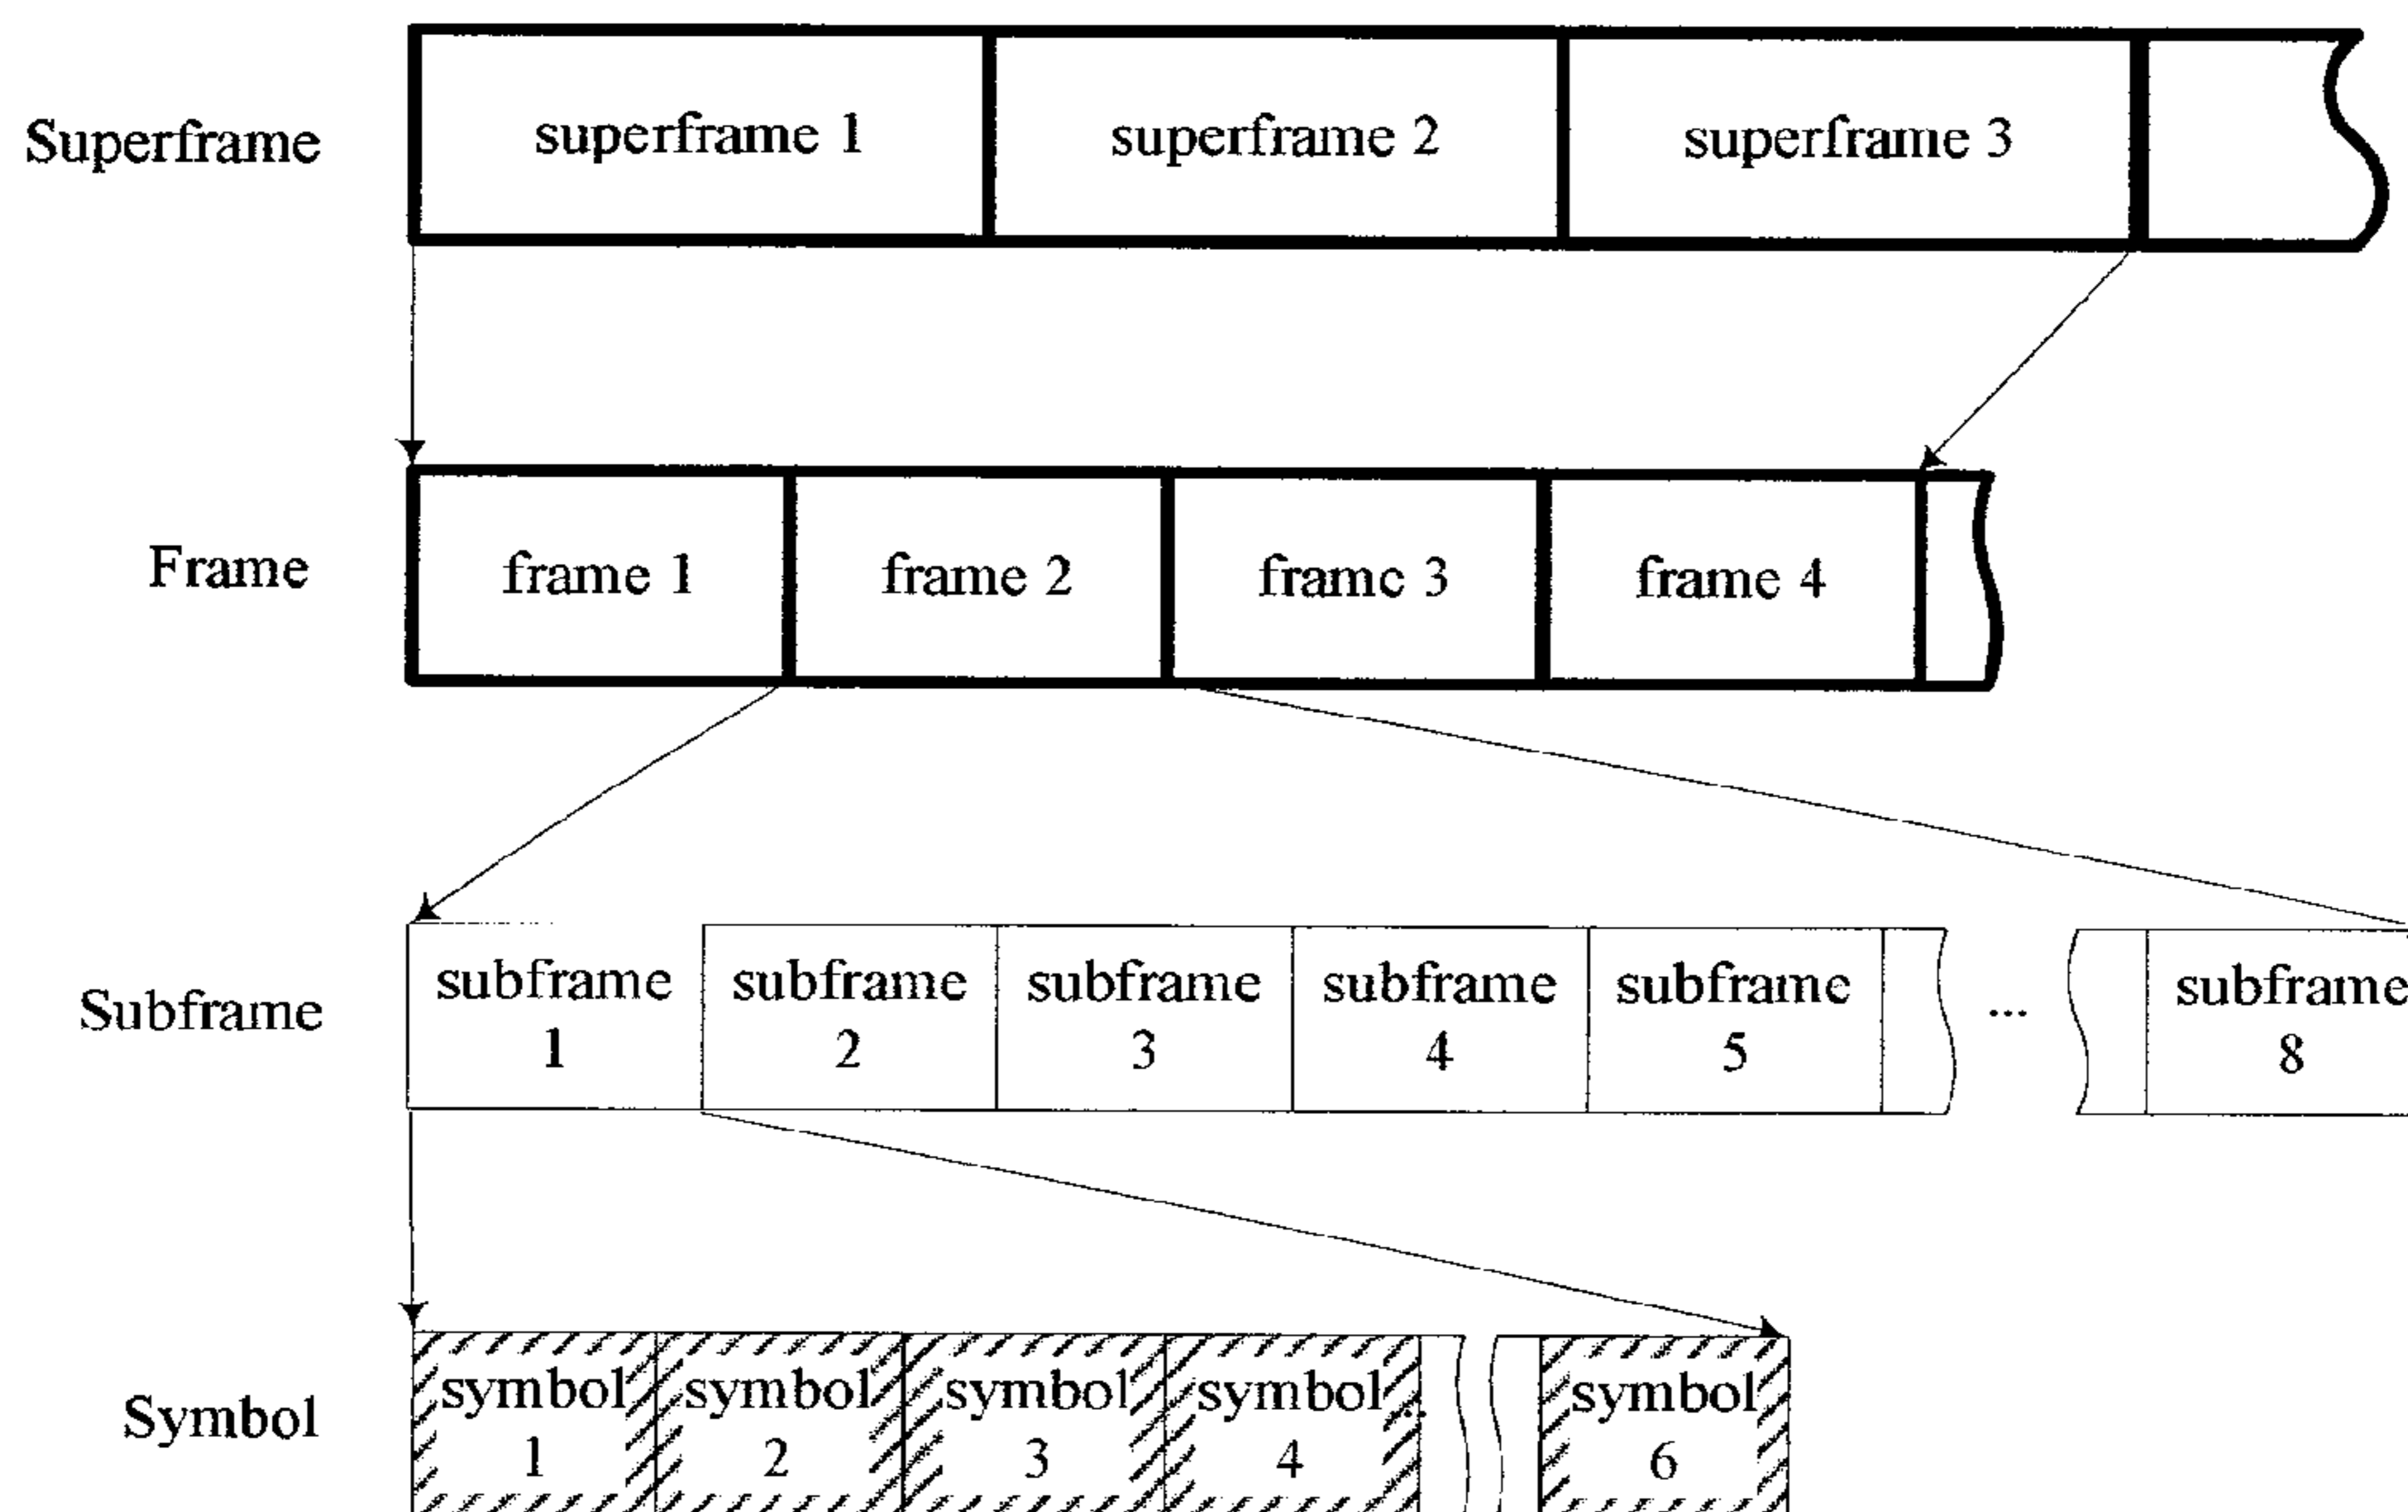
Superframe

superframe 1

superframe 2

superframe 3

Frame

frame 1

frame 2

framc 3

frame 4

Subframe

subframe 1

subframe 2

subframe 3

subframe 4

subframe 5

...

subframe 8

Symbol

symbol 1

symbol 2

symbol 3

symbol 4

symbol 6